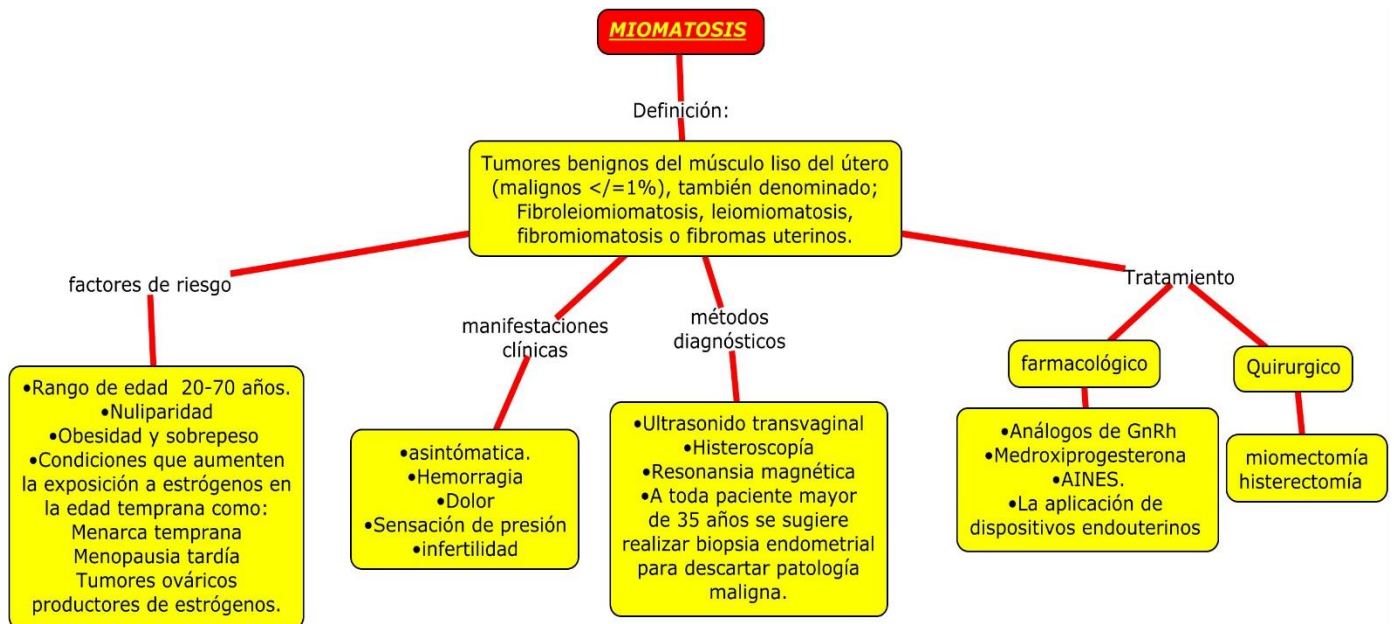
MIOMATOSIS

Definición:

Tumores benignos del músculo liso del útero (malignos </=1%), también denominado; Fibroleiomiomatosis, leiomiomatosis, fibromiomatosis o fibromas uterinos.

factores de riesgo

•Rango de edad 20-70 años.
•Nuliparidad
•Obesidad y sobrepeso
•Condiciones que aumenten la exposición a estrógenos en la edad temprana como:
Menarca temprana
Menopausia tardía
Tumores ováricos productores de estrógenos.

manifestaciones clínicas

•asintómatica.
•Hemorragia
•Dolor
•Sensación de presión
•infertilidad

métodos diagnósticos

•Ultrasonido transvaginal
•Histeroscopía
•Resonansia magnética
•A toda paciente mayor de 35 años se sugiere realizar biopsia endometrial para descartar patología maligna.

Tratamiento

farmacológico

•Análogos de GnRh
•Medroxiprogesterona
•AINES.
•La aplicación de dispositivos endouterinos

Quirurgico

miomectomía
histerectomía